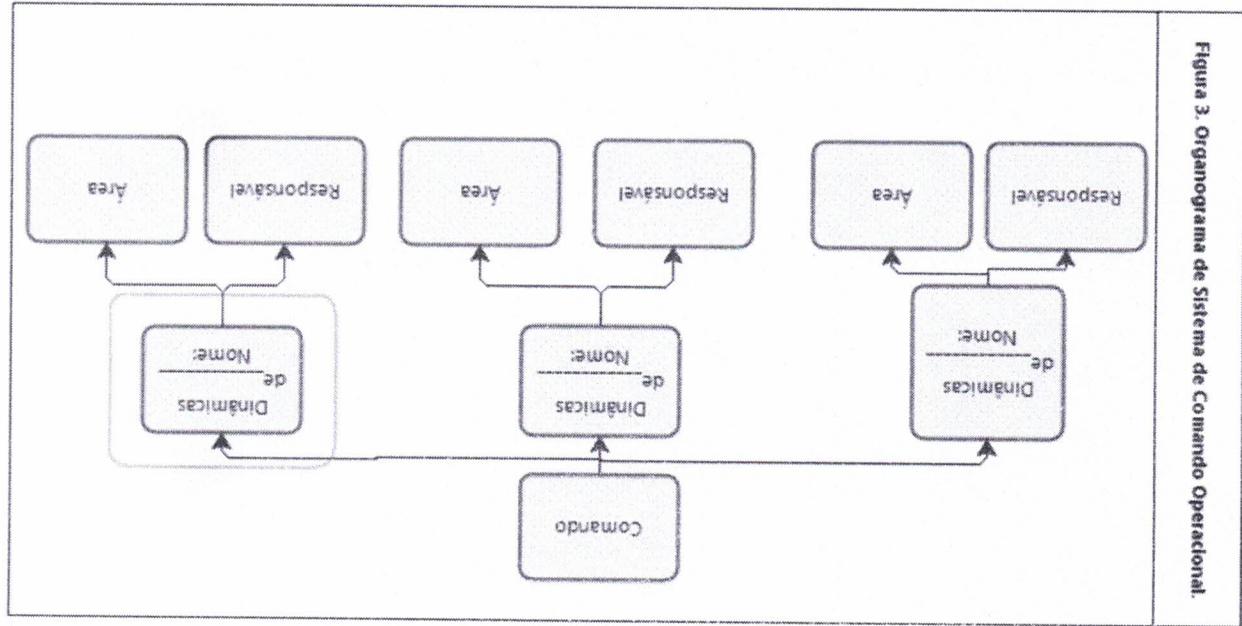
Figura 3. Organograma de Sistema de Comando Operacional.

Comando

Dinâmicas de________ Nome:

Dinâmicas de________ Nome:

Dinâmicas de________ Nome:

Responsável

Área

Responsável

Área

Responsável

Área